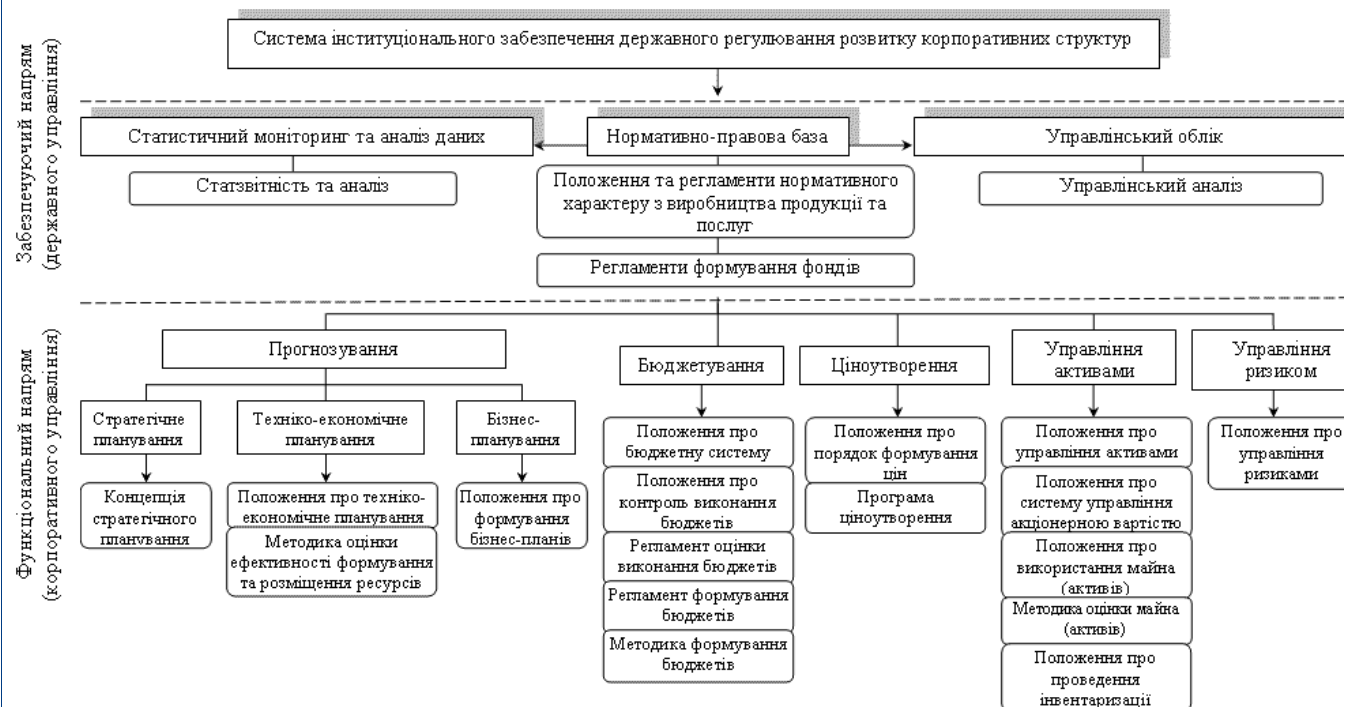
Система інституціонального забезпечення державного регулювання розвитку корпоративних структур

Забезпечуючий напрям (державного управління)

Статистичний моніторинг та аналіз даних

Нормативно-правова база

Управлінський облік

Статзвітність та аналіз

Положення та регламенти нормативного характеру з виробництва продукції та послуг

Управлінський аналіз

Регламенти формування фондів

Функціональний напрям (корпоративного управління)

Прогнозування

Бюджетування

Ціноутворення

Управління активами

Управління ризиком

Стратегічне планування

Техніко-економічне планування

Бізнес-планування

Концепція стратегічного планування

Положення про техніко-економічне планування

Методика оцінки ефективності формування та розміщення ресурсів

Положення про формування бізнес-планів

Положення про бюджетну систему

Положення про контроль виконання бюджетів

Регламент оцінки виконання бюджетів

Регламент формування бюджетів

Методика формування бюджетів

Положення про порядок формування цін

Програма ціноутворення

Положення про управління активами

Положення про систему управління акціонерною вартістю

Положення про використання майна (активів)

Методика оцінки майна (активів)

Положення про проведення інвентаризації

Положення про управління ризиками